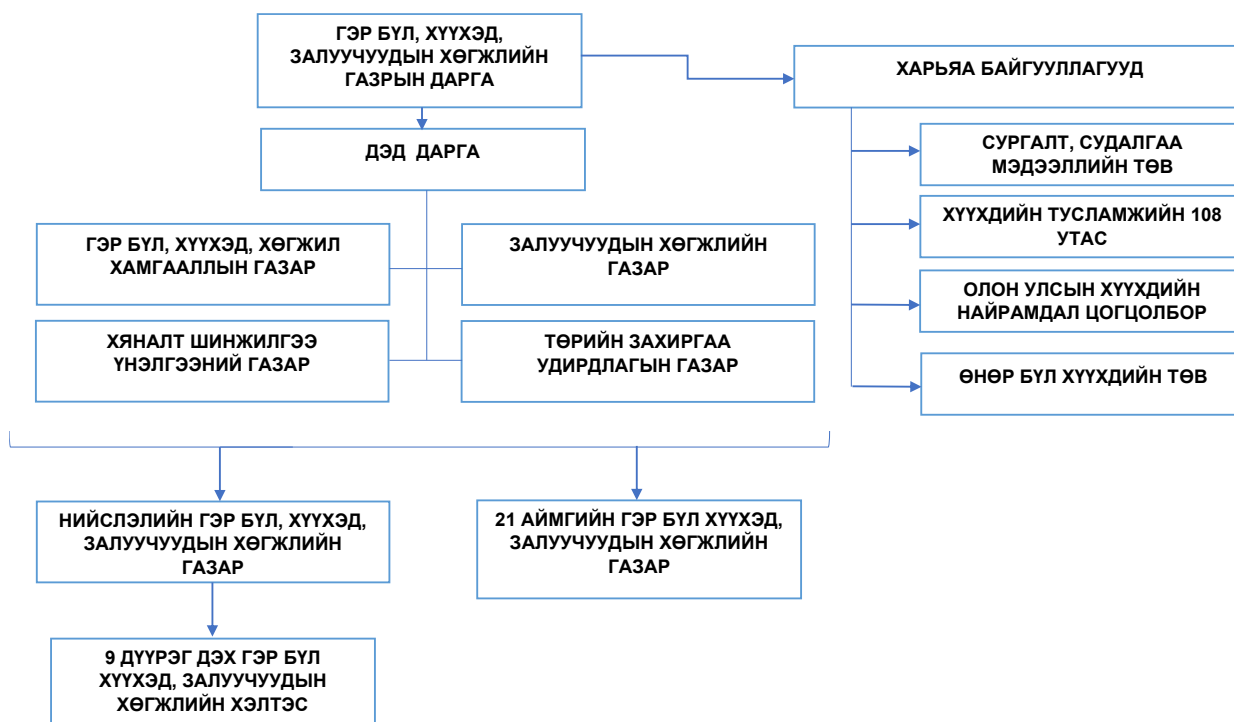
ГЭР БҮЛ, ХҮҮХЭД, ЗАЛУУЧУУДЫН ХӨГЖЛИЙН ГАЗРЫН ДАРГА

ХАРЬЯА БАЙГУУЛЛАГУУД

ДЭД ДАРГА

СУРГАЛТ, СУДАЛГАА МЭДЭЭЛЛИЙН ТӨВ

ХҮҮХДИЙН ТУСЛАМЖИЙН 108 УТАС

ГЭР БҮЛ, ХҮҮХЭД, ХӨГЖИЛ ХАМГААЛЛЫН ГАЗАР

ЗАЛУУЧУУДЫН ХӨГЖЛИЙН ГАЗАР

ОЛОН УЛСЫН ХҮҮХДИЙН НАЙРАМДАЛ ЦОГЦОЛБОР

ХЯНАЛТ ШИНЖИЛГЭЭ ҮНЭЛГЭЭНИЙ ГАЗАР

ТӨРИЙН ЗАХИРГАА УДИРДЛАГЫН ГАЗАР

ӨНӨР БҮЛ ХҮҮХДИЙН ТӨВ

НИЙСЛЭЛИЙН ГЭР БҮЛ, ХҮҮХЭД, ЗАЛУУЧУУДЫН ХӨГЖЛИЙН ГАЗАР

21 АЙМГИЙН ГЭР БҮЛ ХҮҮХЭД, ЗАЛУУЧУУДЫН ХӨГЖЛИЙН ГАЗАР

9 ДҮҮРЭГ ДЭХ ГЭР БҮЛ ХҮҮХЭД, ЗАЛУУЧУУДЫН ХӨГЖЛИЙН ХЭЛТЭС